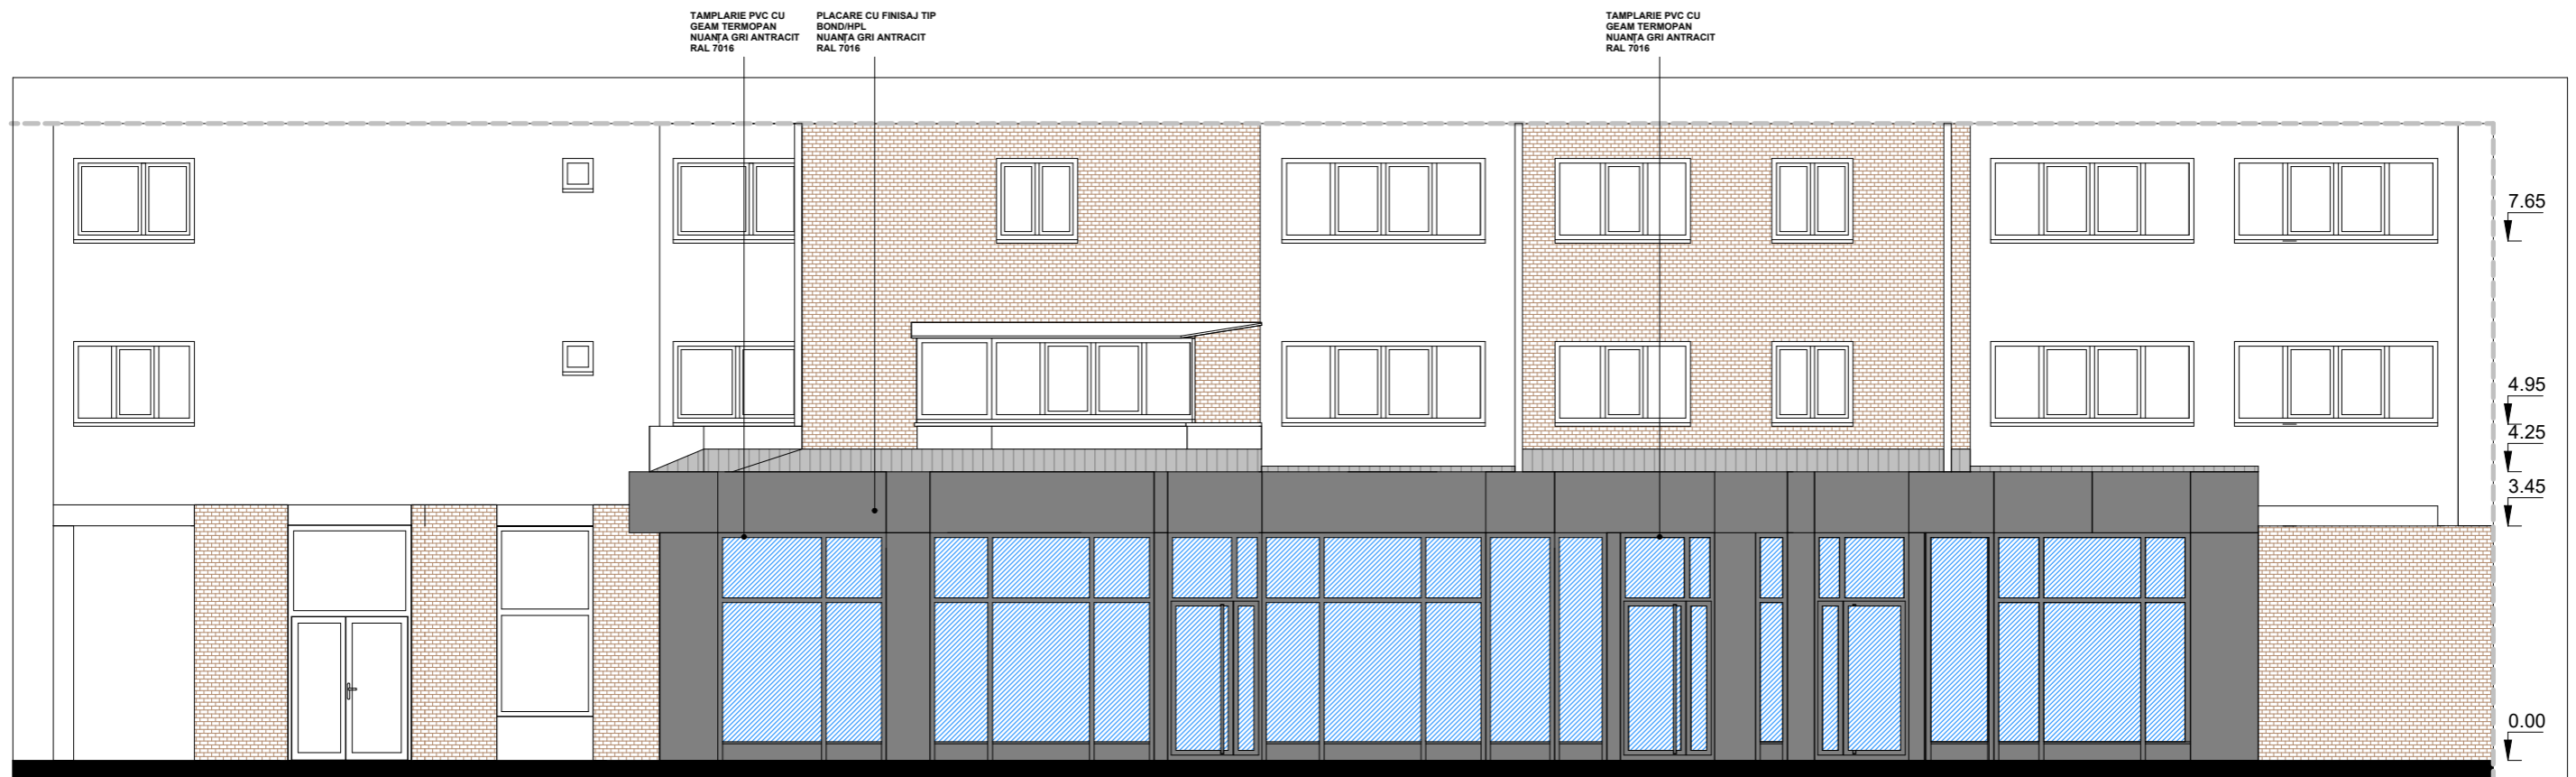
TAMPLARIE PVC CU GEAM TERMOPAN NUANȚA GRI ANTRACIT RAL 7016

PLACARE CU FINISAJ TIP BOND/HPL NUANȚA GRI ANTRACIT RAL 7016

TAMPLARIE PVC CU GEAM TERMOPAN NUANȚA GRI ANTRACIT RAL 7016

7.65

4.95

4.25

3.45

0.00